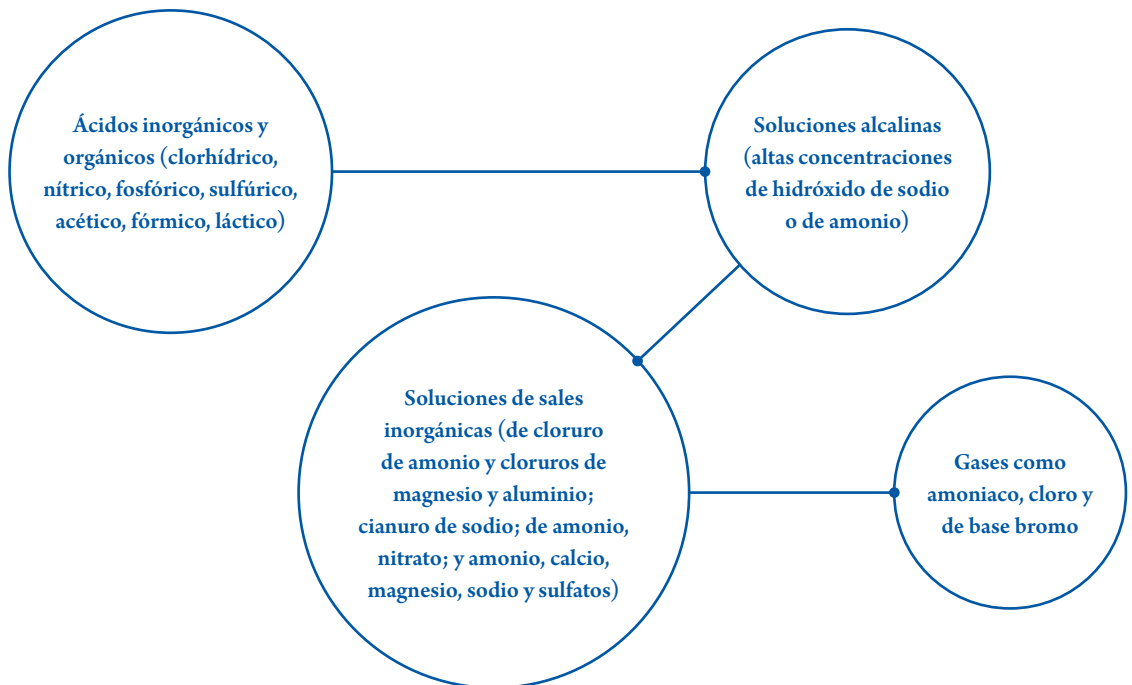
Ácidos inorgánicos y orgánicos (clorhídrico, nítrico, fosfórico, sulfúrico, acético, fórmico, láctico)

Soluciones alcalinas (altas concentraciones de hidróxido de sodio o de amonio)

Soluciones de sales inorgánicas (de cloruro de amonio y cloruros de magnesio y aluminio; cianuro de sodio; de amonio, nitrato; y amonio, calcio, magnesio, sodio y sulfatos)

Gases como amoniaco, cloro y de base bromo